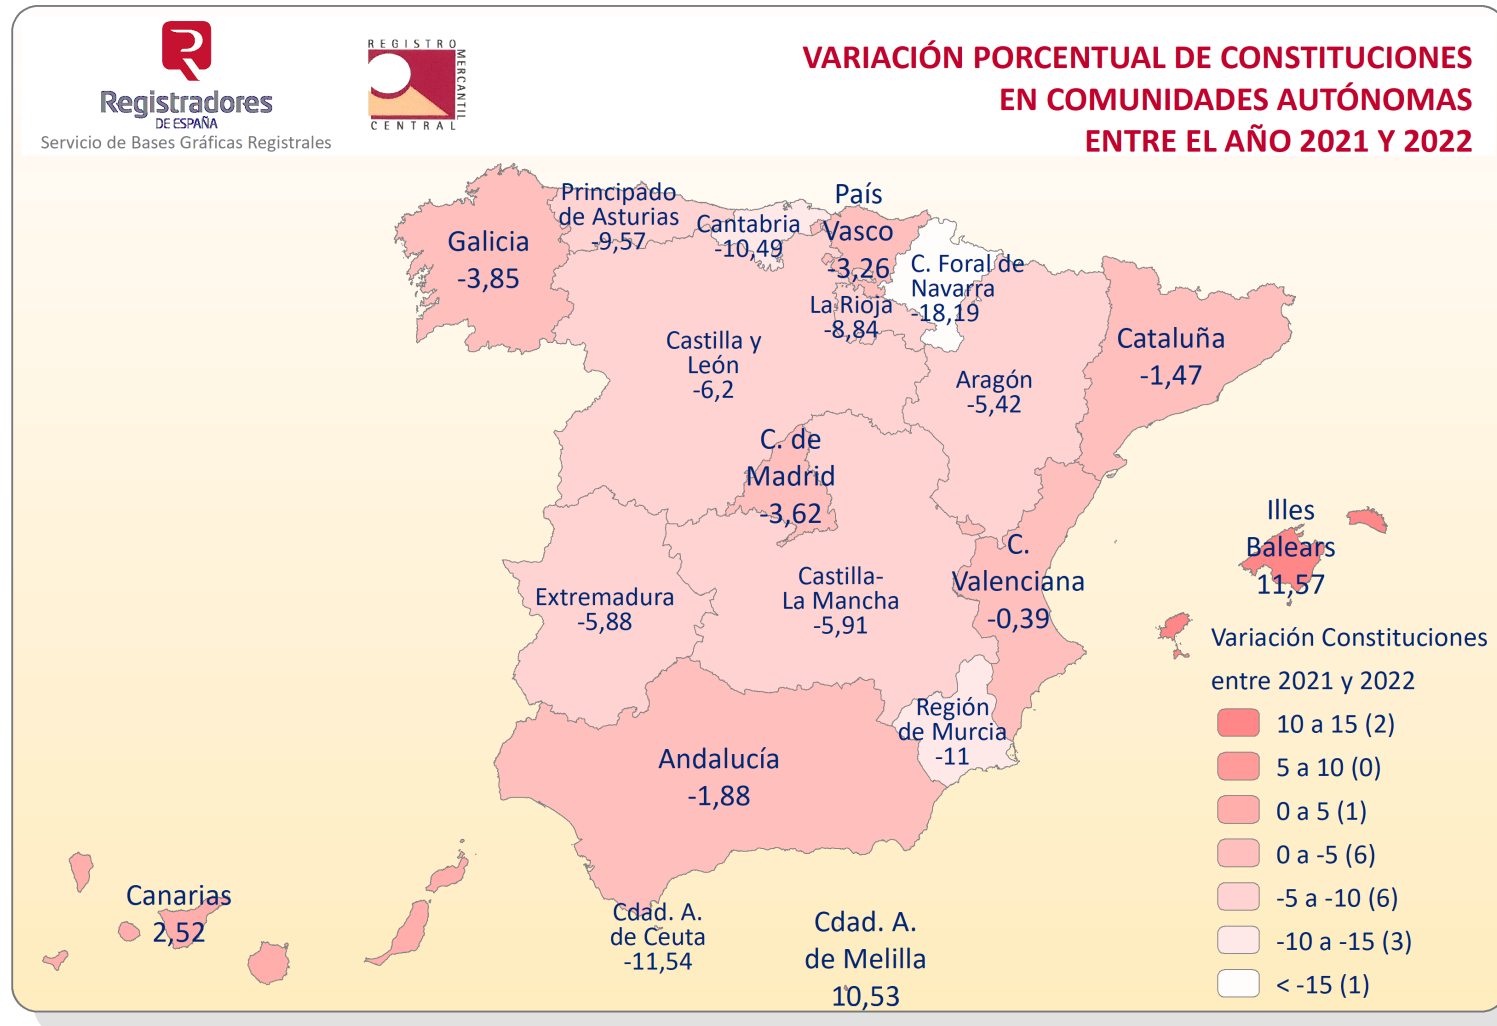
Registradores
DE ESPAÑA
Servicio de Bases Gráficas Registrales

REGISTRO MERCANTIL CENTRAL

VARIACIÓN PORCENTUAL DE CONSTITUCIONES EN COMUNIDADES AUTÓNOMAS ENTRE EL AÑO 2021 Y 2022

Principado de Asturias -9,57

Cantabria -10,49

País Vasco -3,26

Galicia -3,85

C. Foral de Navarra -18,19

La Rioja -8,84

Cataluña -1,47

Castilla y León -6,2

Aragón -5,42

C. de Madrid -3,62

Illes Balears 11,57

C. Valenciana -0,39

Extremadura -5,88

Castilla-La Mancha -5,91

Variación Constituciones entre 2021 y 2022

10 a 15 (2)
5 a 10 (0)
0 a 5 (1)
0 a -5 (6)
-5 a -10 (6)
-10 a -15 (3)
< -15 (1)

Región de Murcia -11

Andalucía -1,88

Canarias 2,52

Cdad. A. de Ceuta -11,54

Cdad. A. de Melilla 10,53